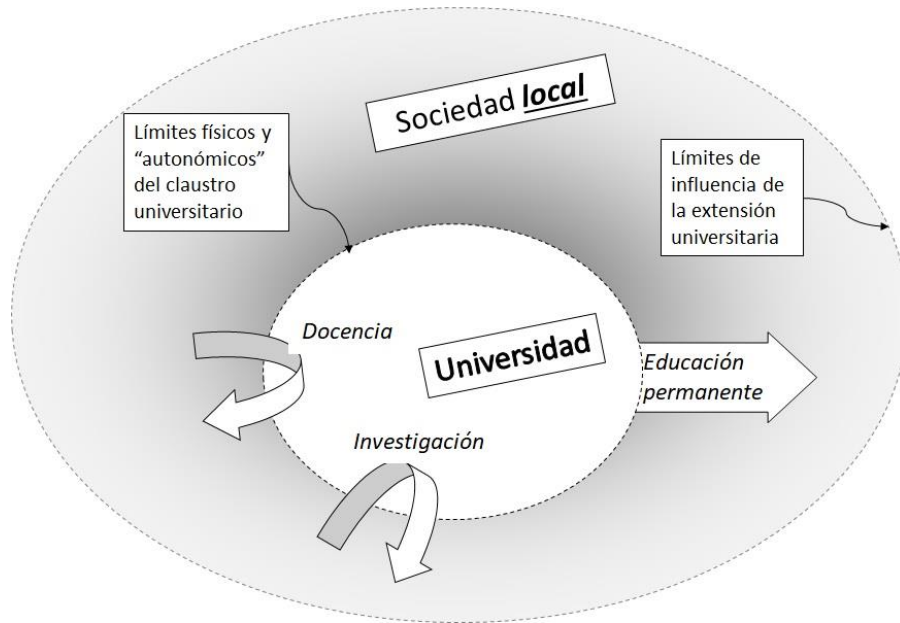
Sociedad ***local***

Límites físicos y "autonómicos" del claustro universitario

Límites de influencia de la extensión universitaria

*Docencia*

**Universidad**

*Educación permanente*

*Investigación*